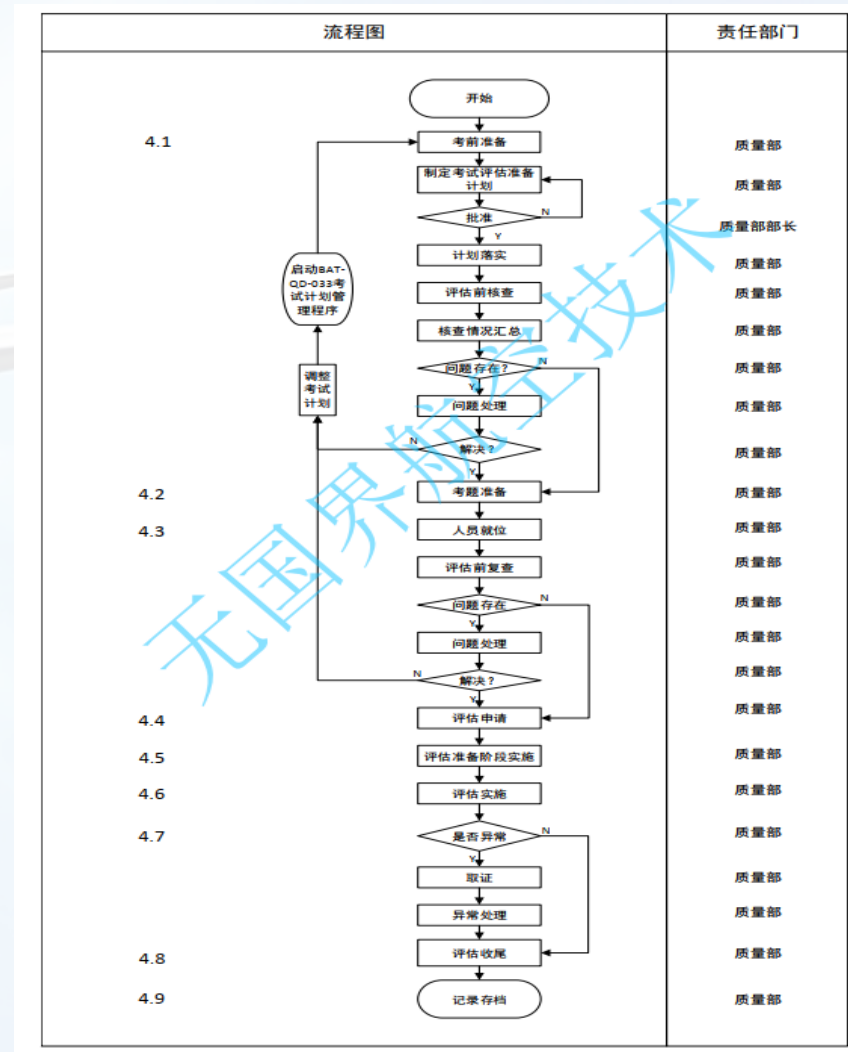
| 流程图 | 责任部门 |
|---|---|

开始

4.1 考前准备 — 质量部

制定考试评估准备计划 — 质量部

批准 N Y — 质量部部长

计划落实 — 质量部

评估前核查 — 质量部

核查情况汇总 — 质量部

问题存在？ N Y — 质量部

问题处理 — 质量部

解决？ N Y — 质量部

启动BAT-QD-033考试计划管理程序

调整考试计划

4.2 考题准备 — 质量部

4.3 人员就位 — 质量部

评估前复查 — 质量部

问题存在 N Y — 质量部

问题处理 — 质量部

解决？ N Y — 质量部

4.4 评估申请 — 质量部

4.5 评估准备阶段实施 — 质量部

4.6 评估实施 — 质量部

4.7 是否异常 N Y — 质量部

取证 — 质量部

异常处理 — 质量部

4.8 评估收尾 — 质量部

4.9 记录存档 — 质量部

无国界航空技术